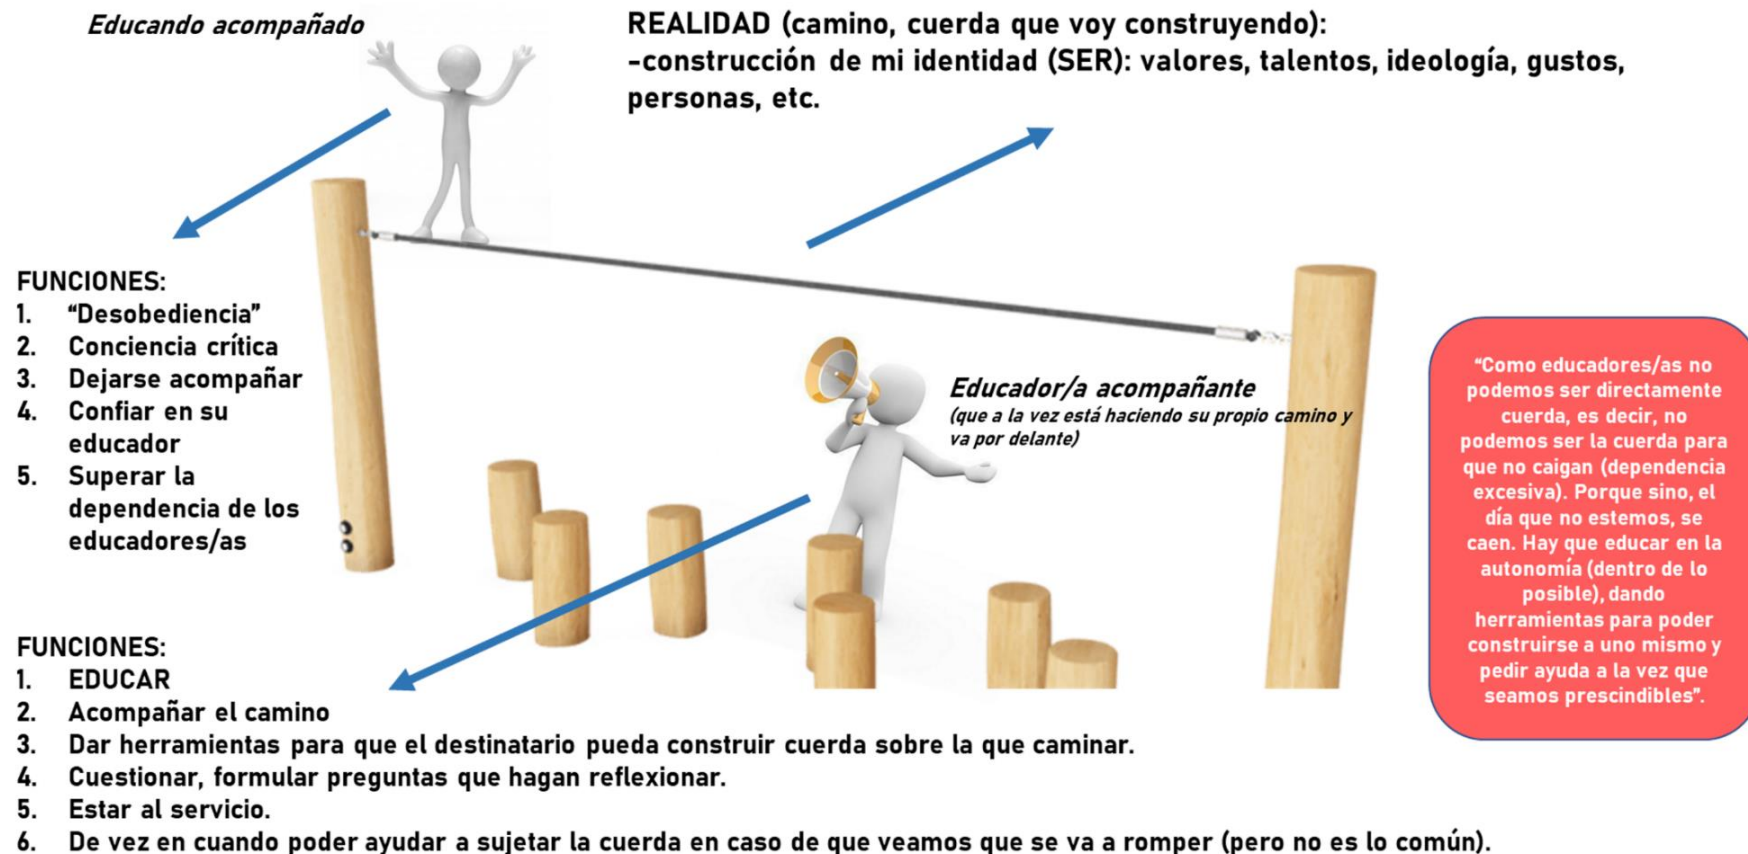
*Educando acompañado*

REALIDAD (camino, cuerda que voy construyendo):
-construcción de mi identidad (SER): valores, talentos, ideología, gustos, personas, etc.

FUNCIONES:
1. “Desobediencia”
2. Conciencia crítica
3. Dejarse acompañar
4. Confiar en su educador
5. Superar la dependencia de los educadores/as

*Educador/a acompañante*
*(que a la vez está haciendo su propio camino y va por delante)*

“Como educadores/as no podemos ser directamente cuerda, es decir, no podemos ser la cuerda para que no caigan (dependencia excesiva). Porque sino, el día que no estemos, se caen. Hay que educar en la autonomía (dentro de lo posible), dando herramientas para poder construirse a uno mismo y pedir ayuda a la vez que seamos prescindibles”.

FUNCIONES:
1. EDUCAR
2. Acompañar el camino
3. Dar herramientas para que el destinatario pueda construir cuerda sobre la que caminar.
4. Cuestionar, formular preguntas que hagan reflexionar.
5. Estar al servicio.
6. De vez en cuando poder ayudar a sujetar la cuerda en caso de que veamos que se va a romper (pero no es lo común).